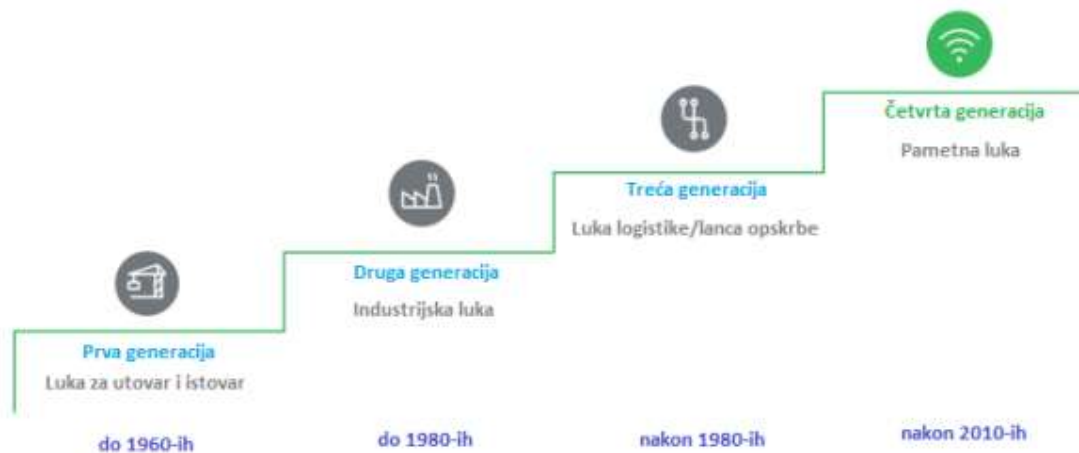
Četvrta generacija
Pametna luka

Treća generacija
Luka logistike/lanca opskrbe

Druga generacija
Industrijska luka

Prva generacija
Luka za utovar i istovar

do 1960-ih

do 1980-ih

nakon 1980-ih

nakon 2010-ih